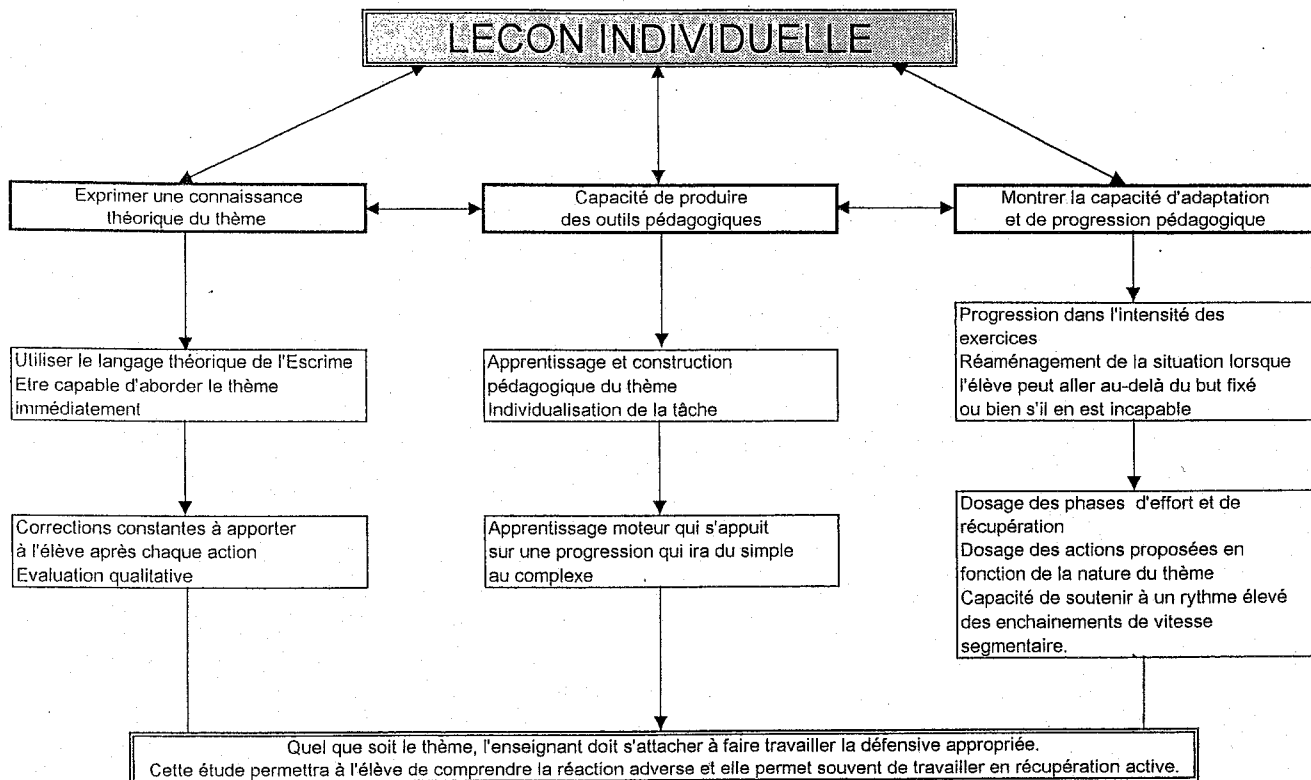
LECON INDIVIDUELLE

Exprimer une connaissance théorique du thème

Capacité de produire des outils pédagogiques

Montrer la capacité d'adaptation et de progression pédagogique

Utiliser le langage théorique de l'Escrime
Etre capable d'aborder le thème immédiatement

Apprentissage et construction pédagogique du thème
Individualisation de la tâche

Progression dans l'intensité des exercices
Réaménagement de la situation lorsque l'élève peut aller au-delà du but fixé ou bien s'il en est incapable

Corrections constantes à apporter à l'élève après chaque action
Evaluation qualitative

Apprentissage moteur qui s'appuit sur une progression qui ira du simple au complexe

Dosage des phases d'effort et de récupération
Dosage des actions proposées en fonction de la nature du thème
Capacité de soutenir à un rythme élevé des enchainements de vitesse segmentaire.

Quel que soit le thème, l'enseignant doit s'attacher à faire travailler la défensive appropriée.
Cette étude permettra à l'élève de comprendre la réaction adverse et elle permet souvent de travailler en récupération active.